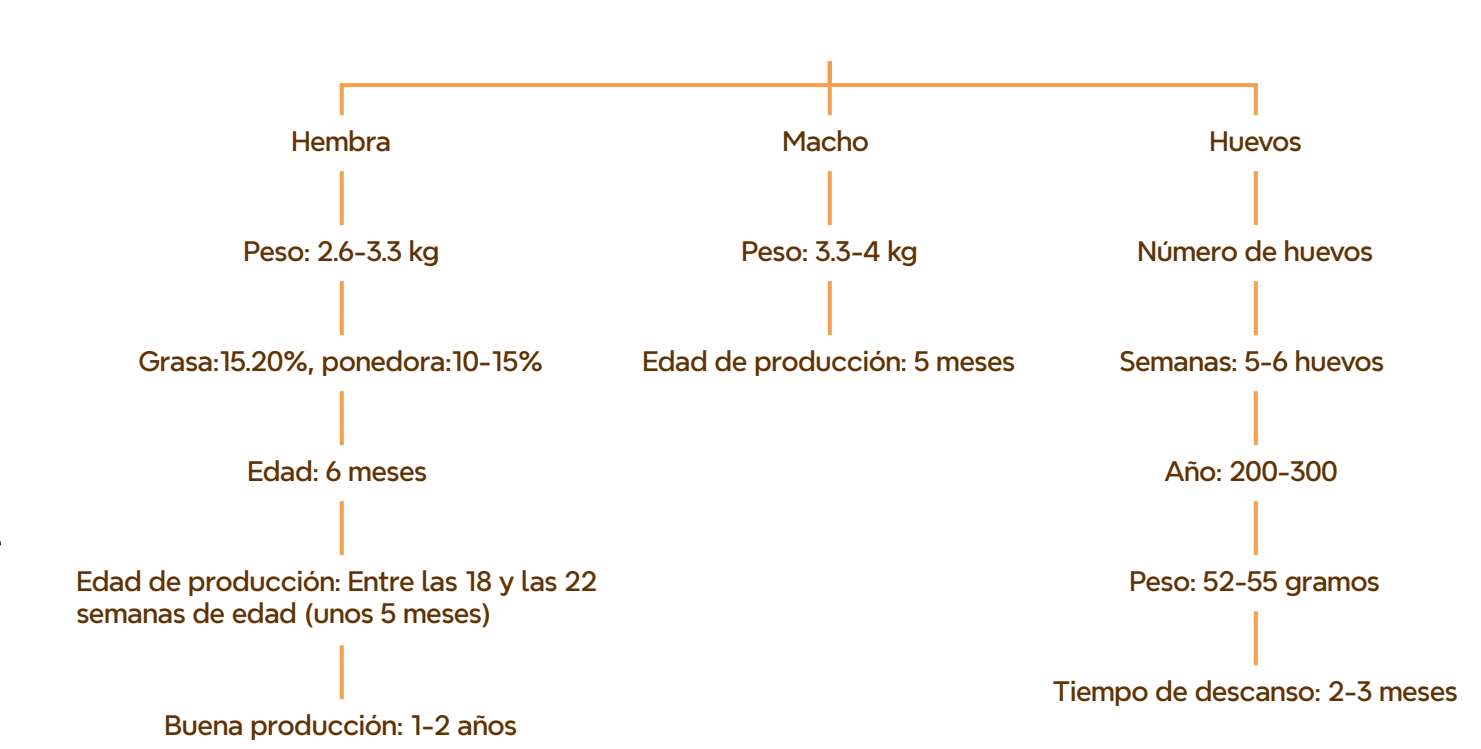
Hembra

Peso: 2.6-3.3 kg

Grasa:15.20%, ponedora:10-15%

Edad: 6 meses

Edad de producción: Entre las 18 y las 22 semanas de edad (unos 5 meses)

Buena producción: 1-2 años

Macho

Peso: 3.3-4 kg

Edad de producción: 5 meses

Huevos

Número de huevos

Semanas: 5-6 huevos

Año: 200-300

Peso: 52-55 gramos

Tiempo de descanso: 2-3 meses